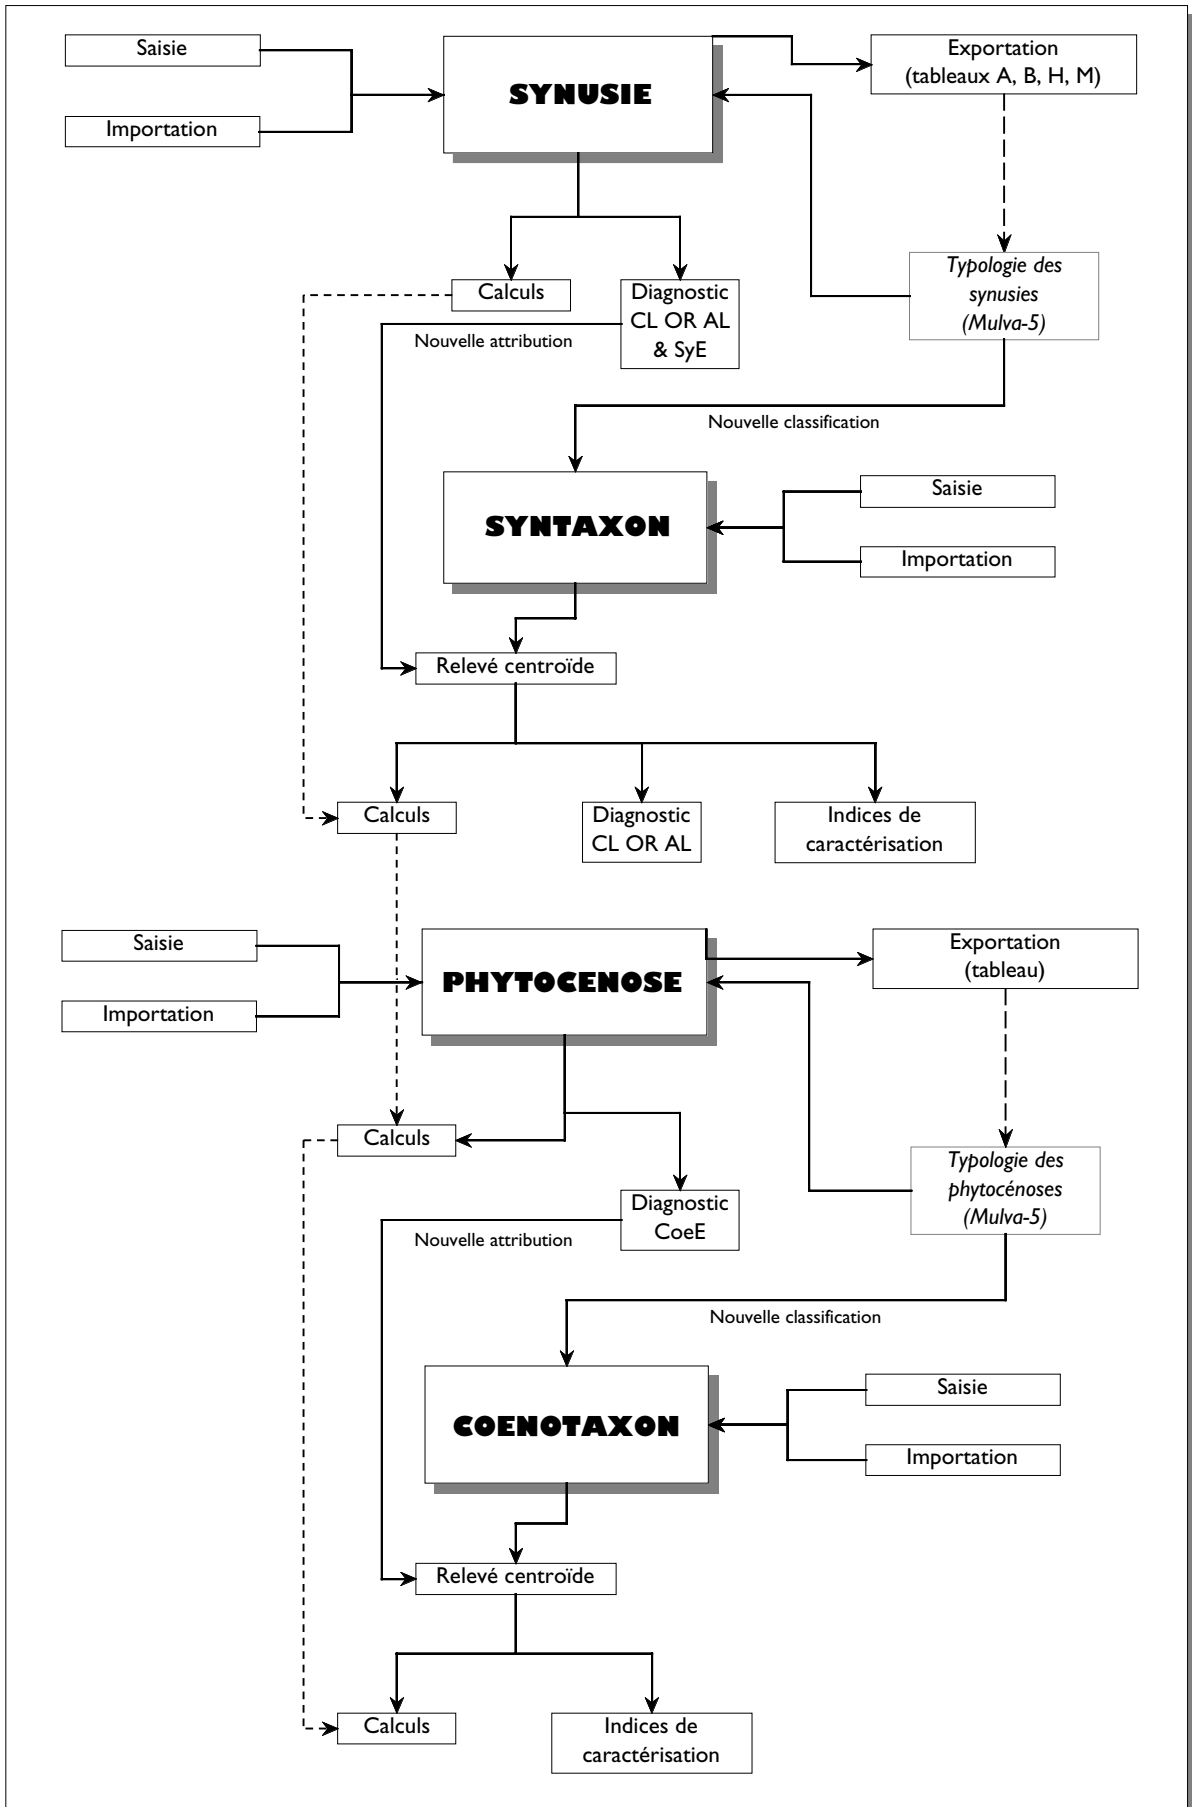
Saisie

Importation

SYNUSIE

Exportation (tableaux A, B, H, M)

Calculs

Diagnostic CL OR AL & SyE

Nouvelle attribution

*Typologie des synusies (Mulva-5)*

Nouvelle classification

SYNTAXON

Saisie

Importation

Relevé centroïde

Calculs

Diagnostic CL OR AL

Indices de caractérisation

Saisie

Importation

PHYTOCENOSE

Exportation (tableau)

Calculs

Diagnostic CoeE

Nouvelle attribution

*Typologie des phytocénoses (Mulva-5)*

Nouvelle classification

COENOTAXON

Saisie

Importation

Relevé centroïde

Calculs

Indices de caractérisation